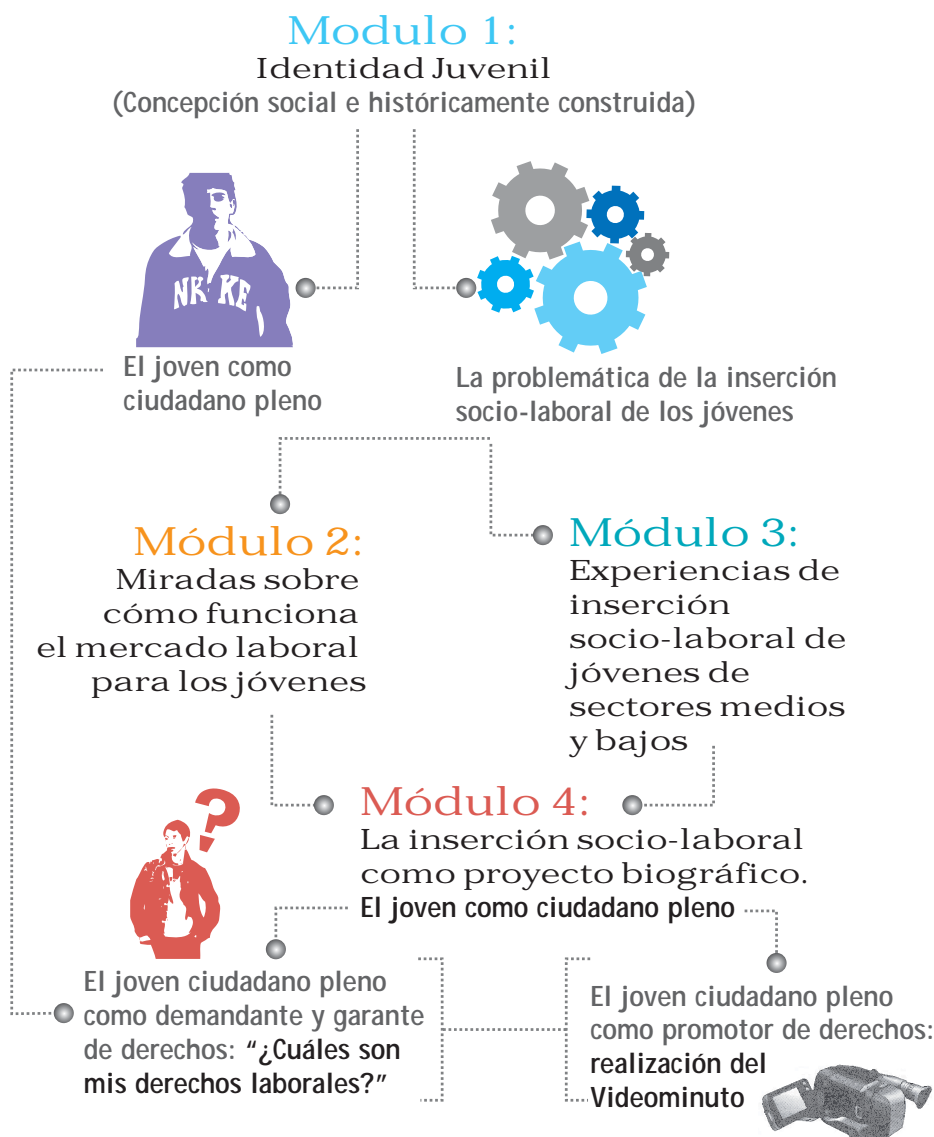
Modulo 1:
Identidad Juvenil
(Concepción social e históricamente construida)

NK KE

El joven como ciudadano pleno

La problemática de la inserción socio-laboral de los jóvenes

Módulo 2:
Miradas sobre cómo funciona el mercado laboral para los jóvenes

Módulo 3:
Experiencias de inserción socio-laboral de jóvenes de sectores medios y bajos

Módulo 4:
La inserción socio-laboral como proyecto biográfico.
El joven como ciudadano pleno

El joven ciudadano pleno como demandante y garante de derechos: "¿Cuáles son mis derechos laborales?"

El joven ciudadano pleno como promotor de derechos: realización del Videominuto